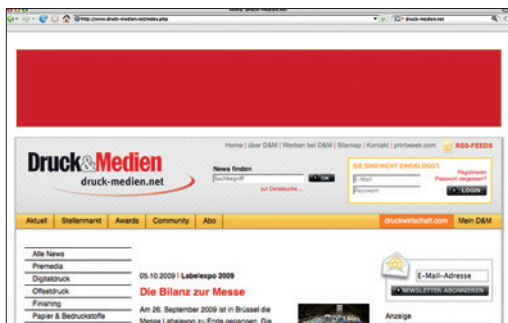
http://www.druck-medien.net/index.php

druck-medien.net

Home | über D&M | Werben bei D&M | Sitemap | Kontakt | printweek.com RSS-FEEDS

Druck&Medien
druck-medien.net

News finden
Suchbegriff
OK
zur Detailsuche ...

SIE SIND NICHT EINGELOGGT.
E-Mail
Passwort
Registrieren
Passwort vergessen?
LOGIN

Aktuell | Stellenmarkt | Awards | Community | Abo
druckwirtschaft.com | Mein D&M

Alle News
Premedia
Digitaldruck
Offsetdruck
Finishing
Papier & Bedruckstoffe

05.10.2009 | Labelexpo 2009

Die Bilanz zur Messe

Am 26. September 2009 ist in Brüssel die Messe Labelexpo zu Ende gegangen. Die

E-Mail-Adresse
NEWSLETTER ABONNIEREN

Anzeige